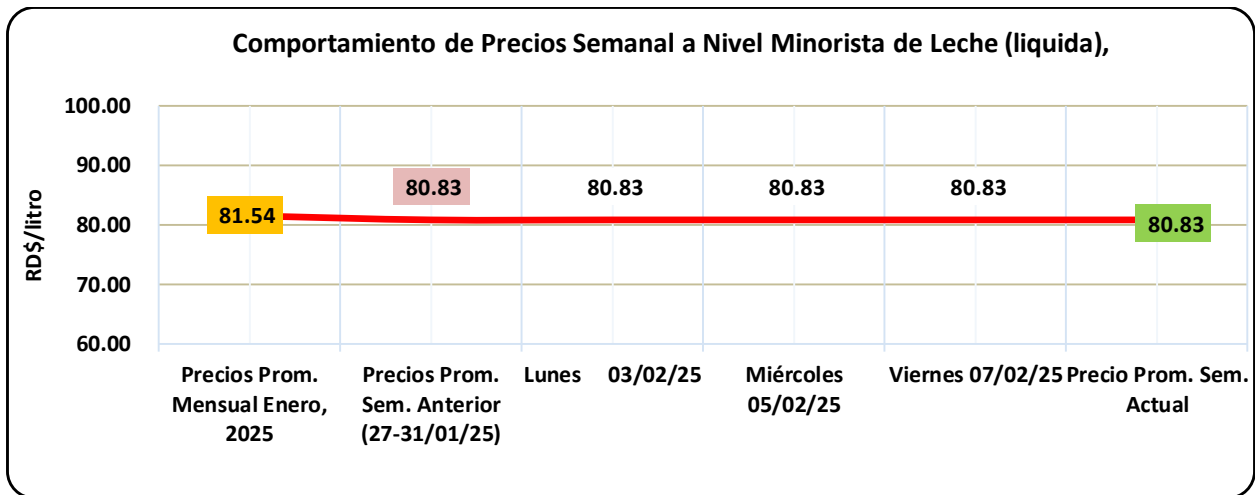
Comportamiento de Precios Semanal a Nivel Minorista de Leche (liquida),

RD$/litro

100.00
90.00
80.00
70.00
60.00

81.54
80.83
80.83
80.83
80.83
80.83

Precios Prom. Mensual Enero, 2025
Precios Prom. Sem. Anterior (27-31/01/25)
Lunes 03/02/25
Miércoles 05/02/25
Viernes 07/02/25
Precio Prom. Sem. Actual